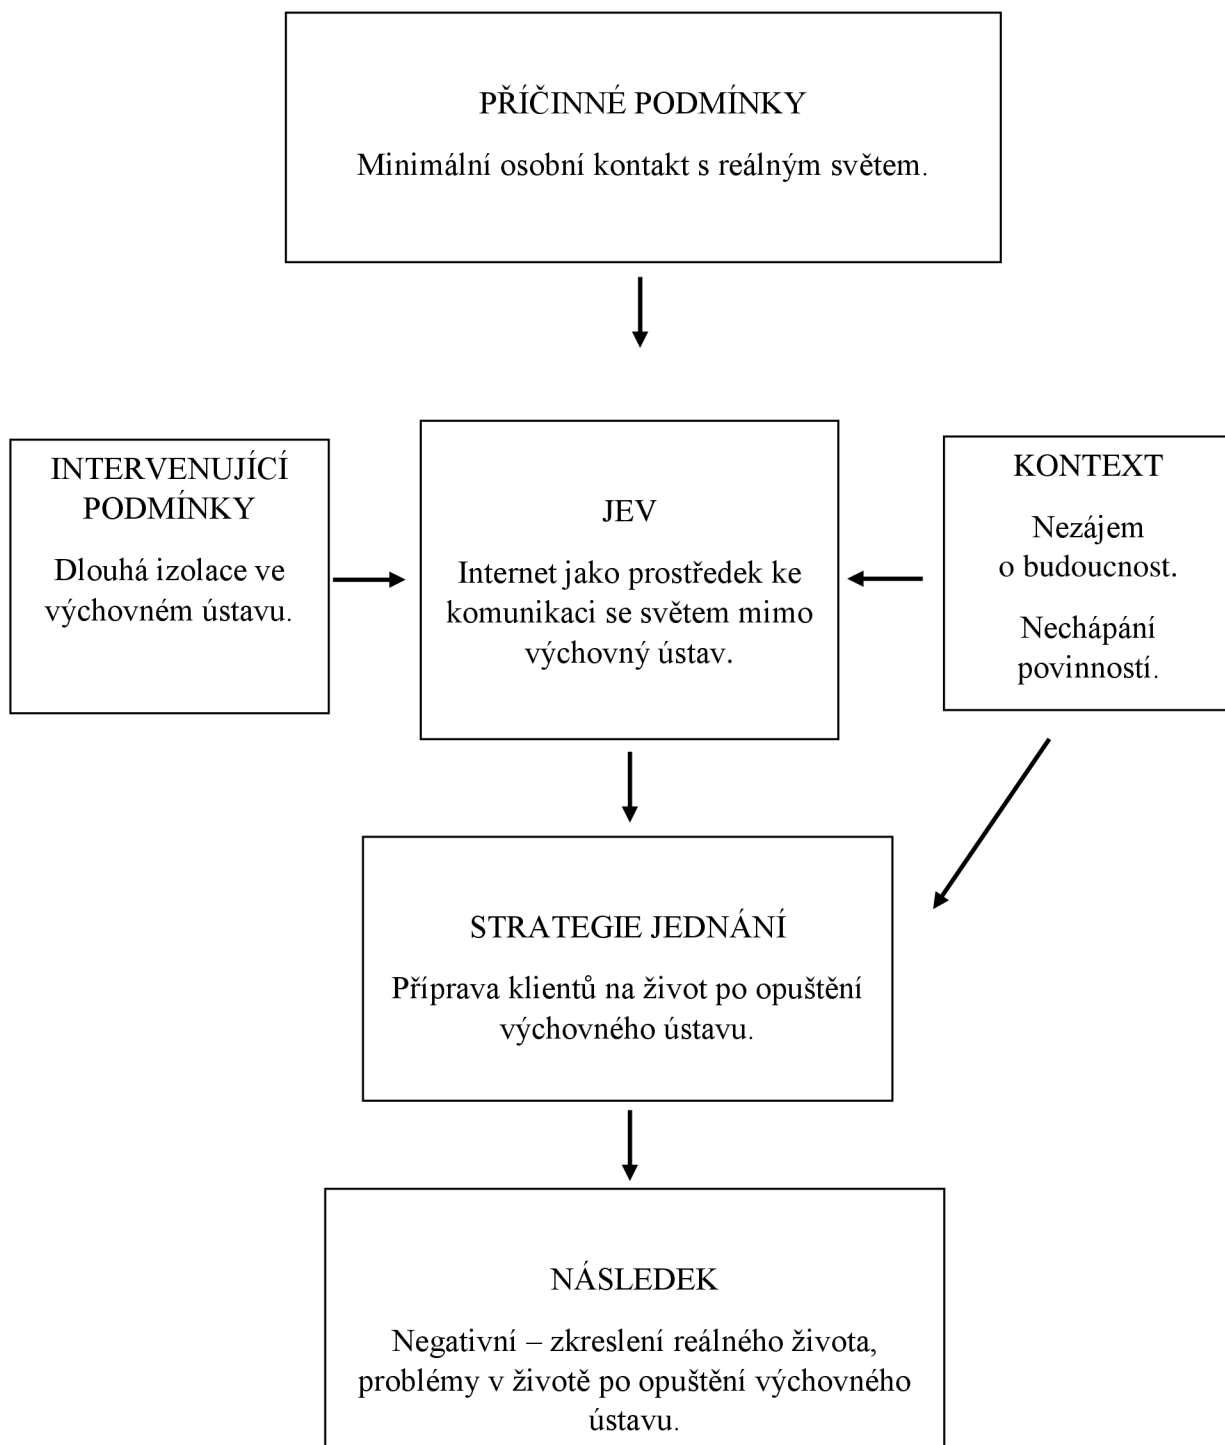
PŘÍČINNÉ PODMÍNKY

Minimální osobní kontakt s reálným světem.

INTERVENUJÍCÍ PODMÍNKY

Dlouhá izolace ve výchovném ústavu.

JEV

Internet jako prostředek ke komunikaci se světem mimo výchovný ústav.

KONTEXT

Nezájem o budoucnost.

Nechápání povinností.

STRATEGIE JEDNÁNÍ

Příprava klientů na život po opuštění výchovného ústavu.

NÁSLEDEK

Negativní – zkreslení reálného života, problémy v životě po opuštění výchovného ústavu.